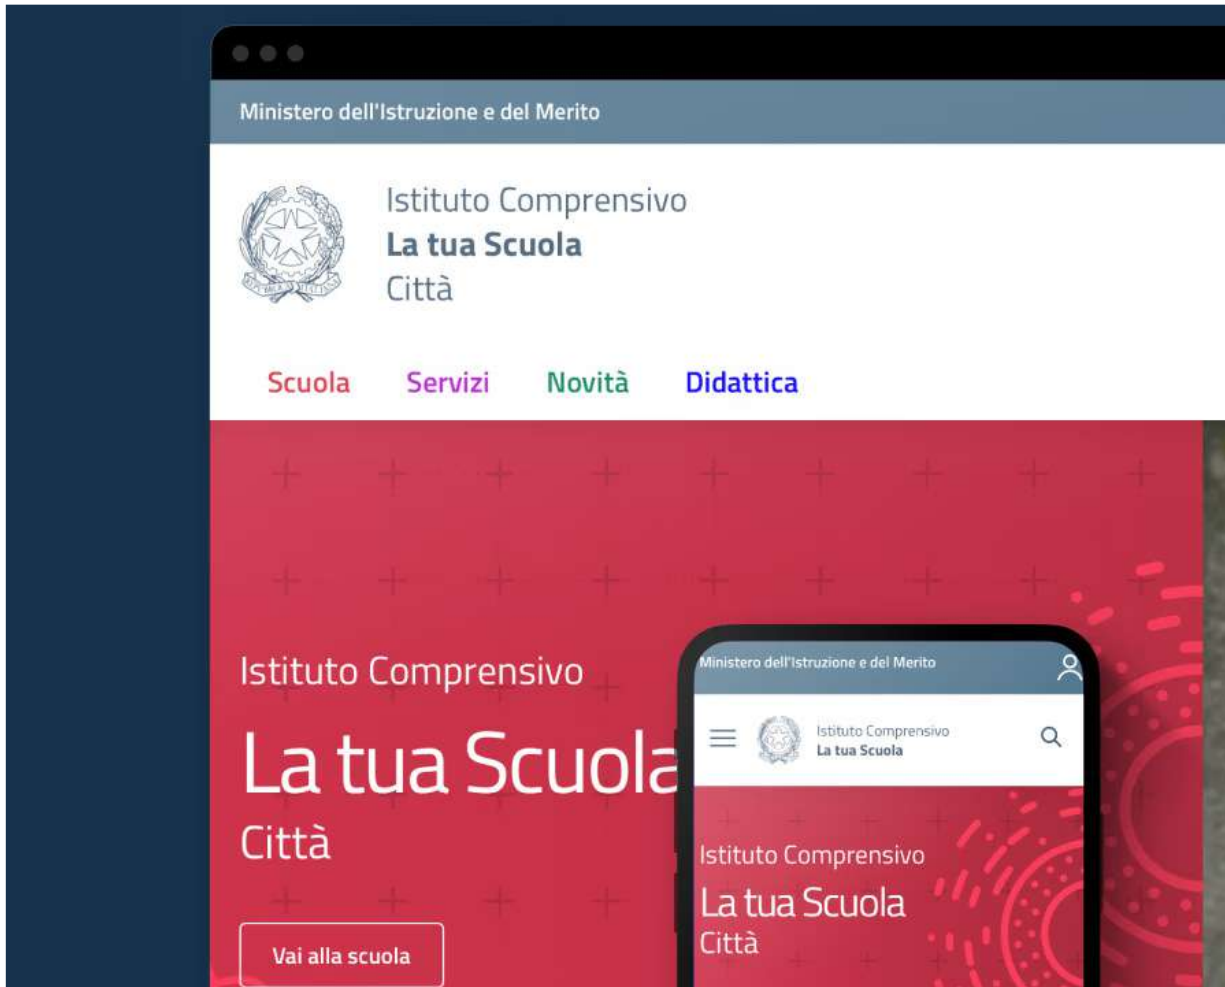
Ministero dell'Istruzione e del Merito

Istituto Comprensivo
La tua Scuola
Città

Scuola Servizi Novità Didattica

Istituto Comprensivo
La tua Scuola
Città

Vai alla scuola

Ministero dell'Istruzione e del Merito

Istituto Comprensivo
La tua Scuola

Istituto Comprensivo
La tua Scuola
Città